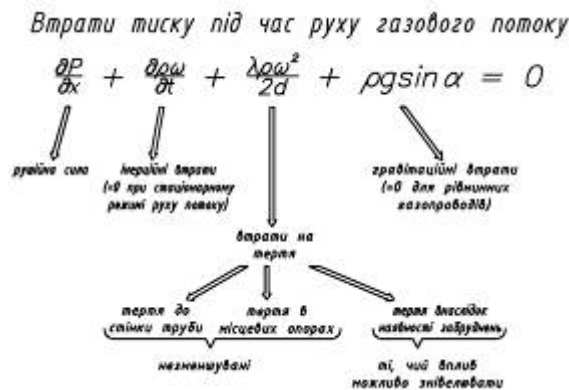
Втрати тиску під час руху газового потоку

$\frac{\partial P}{\partial x} + \frac{\partial \rho \omega}{\partial t} + \frac{\lambda \rho \omega^2}{2d} + \rho g \sin\alpha = 0$

рушійна сила

інерційні втрати (=0 при стаціонарному режимі руху потоку)

гравітаційні втрати (=0 для рівнинних газопроводів)

втрати на тертя

тертя до стінки труби

тертя в місцевих опорах

тертя внаслідок наявності забруднень

незменшувані

ті, чий вплив можливо знівелювати